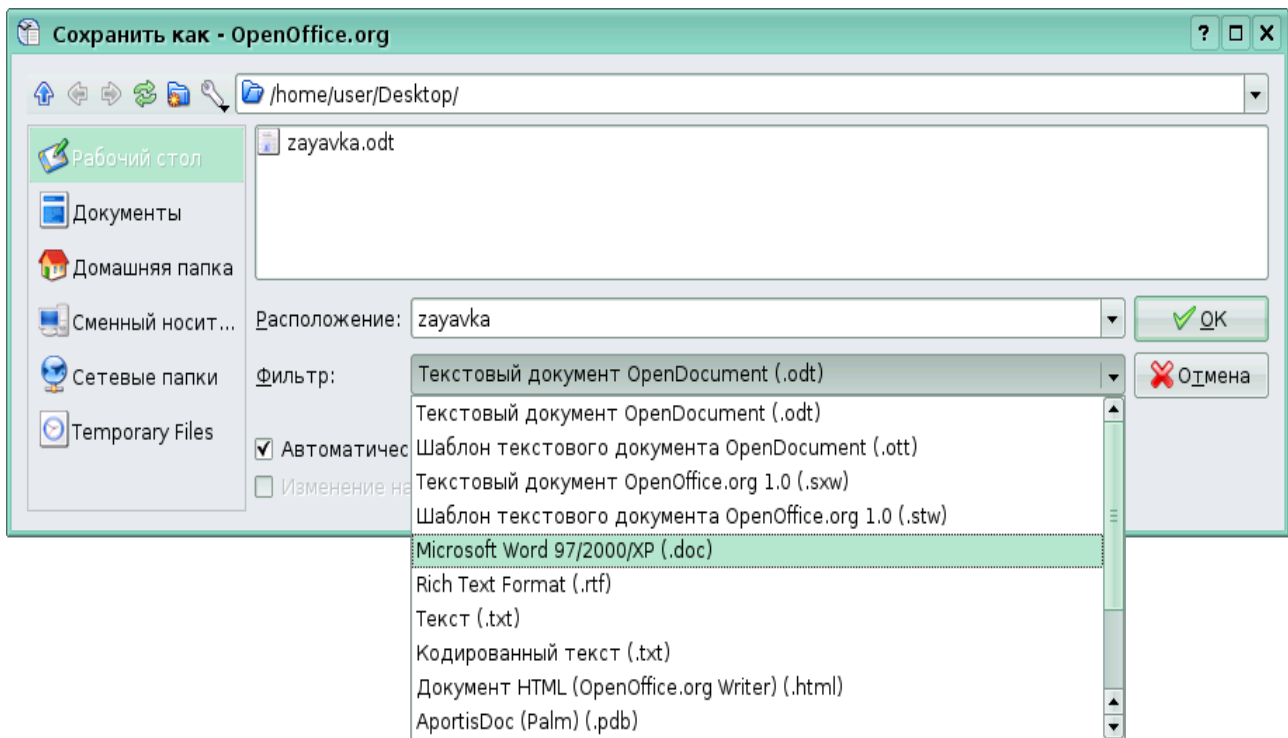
Сохранить как - OpenOffice.org

? □ X

/home/user/Desktop/

Рабочий стол
Документы
Домашняя папка
Сменный носит...
Сетевые папки
Temporary Files

zayavka.odt

Расположение: zayavka

OK

Фильтр: Текстовый документ OpenDocument (.odt)

Отмена

Автоматичес

Изменение на

Текстовый документ OpenDocument (.odt)
Шаблон текстового документа OpenDocument (.ott)
Текстовый документ OpenOffice.org 1.0 (.sxw)
Шаблон текстового документа OpenOffice.org 1.0 (.stw)
Microsoft Word 97/2000/XP (.doc)
Rich Text Format (.rtf)
Текст (.txt)
Кодированный текст (.txt)
Документ HTML (OpenOffice.org Writer) (.html)
AportisDoc (Palm) (.pdb)